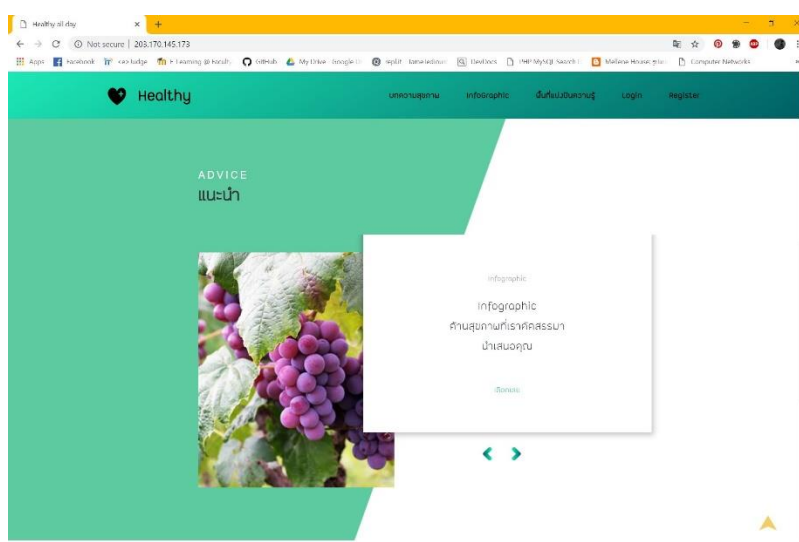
Healthy all day
Not secure | 203.170.145.173
Apps Facebook <a> Judge E-Learning @ Faculty GitHub My Drive - Google Dr... repl.it - tutorialsdojo DevDocs PHP MySQL Search Melene House Computer Networks

Healthy
บทความสุขภาพ Infographic บันทึกแบ่งปันความรู้ Login Register

ADVICE
แนะนำ

Infographic
Infographic
ด้านสุขภาพที่เราคัดสรรมา
นำเสนอคุณ
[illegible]